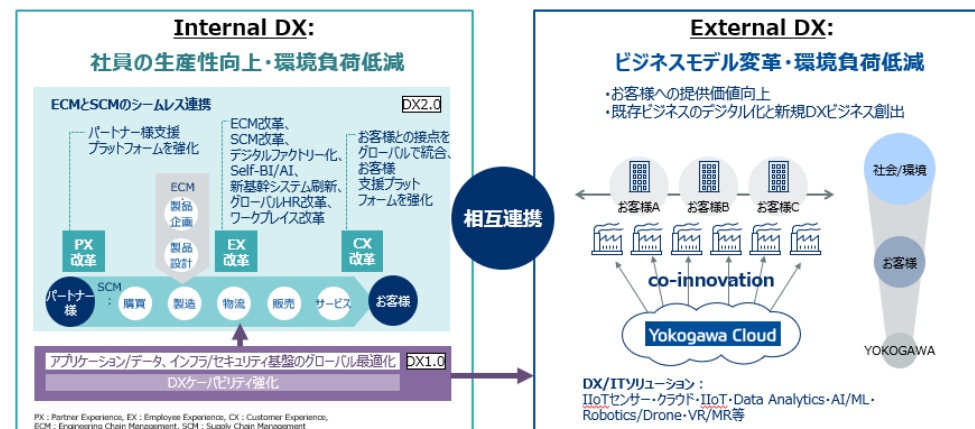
Internal DX:
社員の生産性向上・環境負荷低減

ECMとSCMのシームレス連携

DX2.0

パートナー様支援
プラットフォームを強化

ECM改革、
SCM改革、
デジタルファクトリー化、
Self-BI/AI、
新基幹システム刷新、
グローバルHR改革、
ワークプレイス改革

お客様との接点を
グローバルで統合、
お客様
支援プラット
フォームを強化

ECM
製品企画
製品設計

PX
改革

EX
改革

CX
改革

SCM:
パートナー様
購買
製造
物流
販売
サービス
お客様

アプリケーション/データ、インフラ/セキュリティ基盤のグローバル最適化

DX1.0

DXケーパビリティ強化

PX : Partner Experience, EX : Employee Experience, CX : Customer Experience,
ECM : Engineering Chain Management, SCM : Supply Chain Management

相互連携

External DX:
ビジネスモデル変革・環境負荷低減

・お客様への提供価値向上
・既存ビジネスのデジタル化と新規DXビジネス創出

お客様A
お客様B
お客様C

co-innovation

Yokogawa Cloud

社会/環境
お客様
YOKOGAWA

DX/ITソリューション：
IIoTセンサー・クラウド・IIoT・Data Analytics・AI/ML・Robotics/Drone・VR/MR等